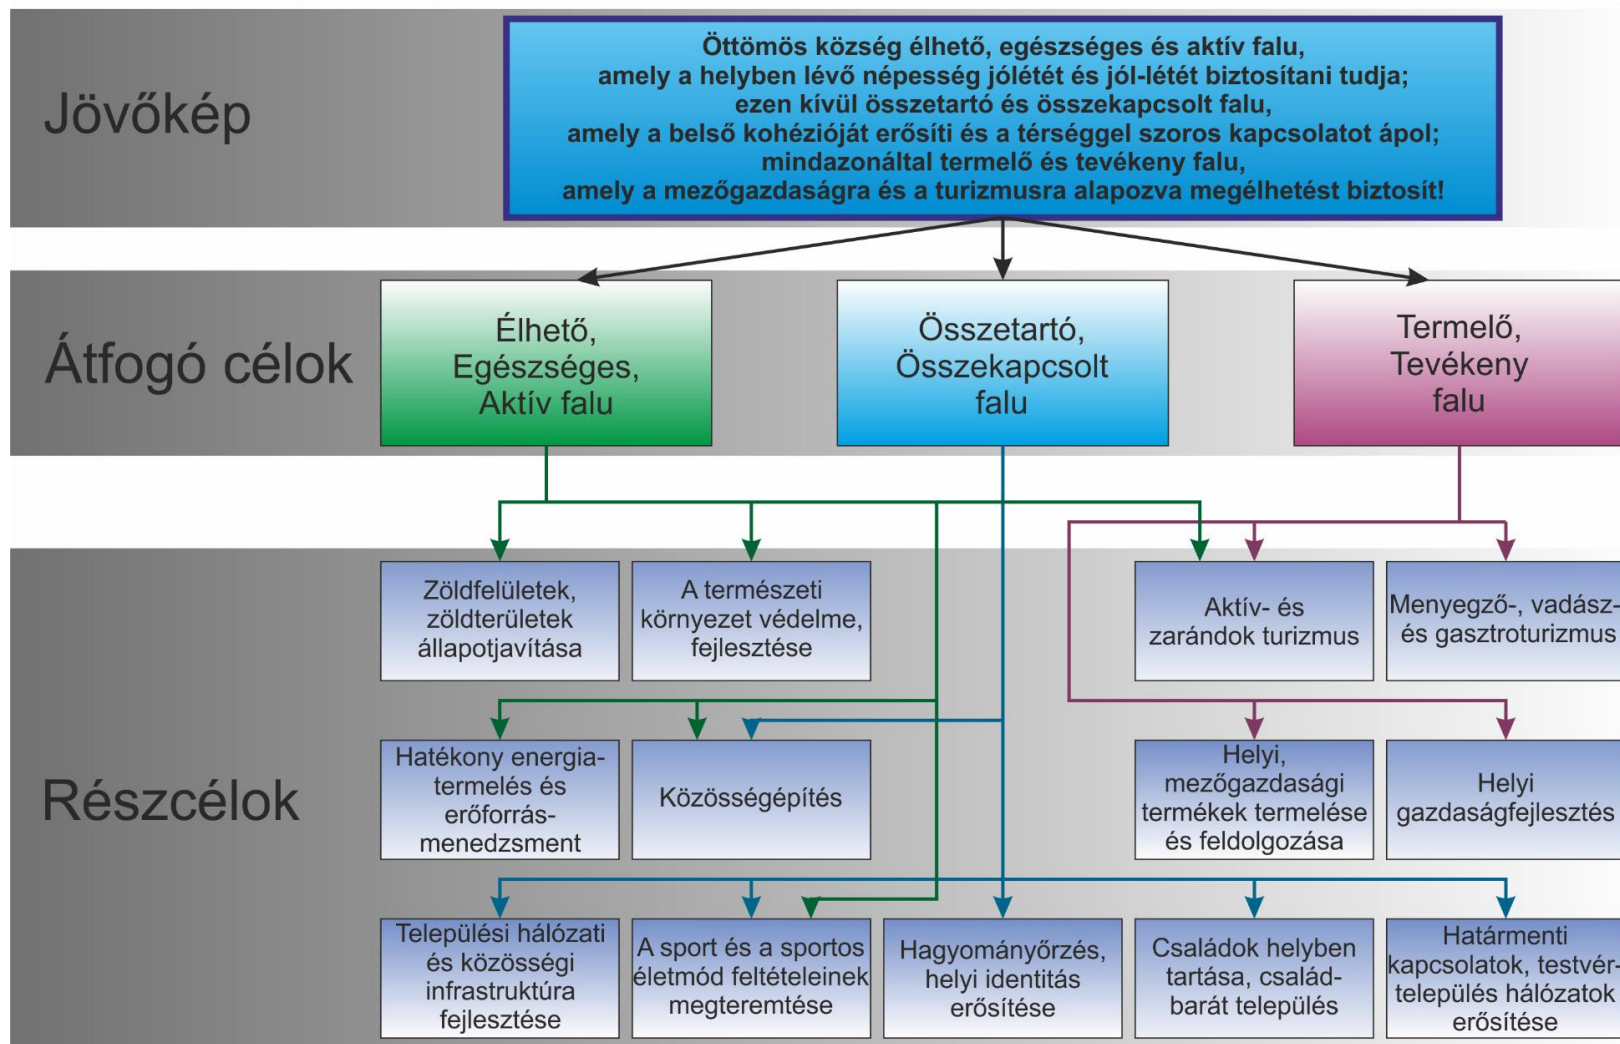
Jövőkép

Öttömös község élhető, egészséges és aktív falu, amely a helyben lévő népesség jólétét és jól-létét biztosítani tudja; ezen kívül összetartó és összekapcsolt falu, amely a belső kohézióját erősíti és a térséggel szoros kapcsolatot ápol; mindazonáltal termelő és tevékeny falu, amely a mezőgazdaságra és a turizmusra alapozva megélhetést biztosít!

Átfogó célok

Élhető, Egészséges, Aktív falu

Összetartó, Összekapcsolt falu

Termelő, Tevékeny falu

Részcélok

Zöldfelületek, zöldterületek állapotjavítása

A természeti környezet védelme, fejlesztése

Aktív- és zarándok turizmus

Menyegző-, vadász- és gasztroturizmus

Hatékony energiatermelés és erőforrás-menedzsment

Közösségépítés

Helyi, mezőgazdasági termékek termelése és feldolgozása

Helyi gazdaságfejlesztés

Települési hálózati és közösségi infrastruktúra fejlesztése

A sport és a sportos életmód feltételeinek megteremtése

Hagyományőrzés, helyi identitás erősítése

Családok helyben tartása, családbarát település

Határmenti kapcsolatok, testvértelepülés hálózatok erősítése